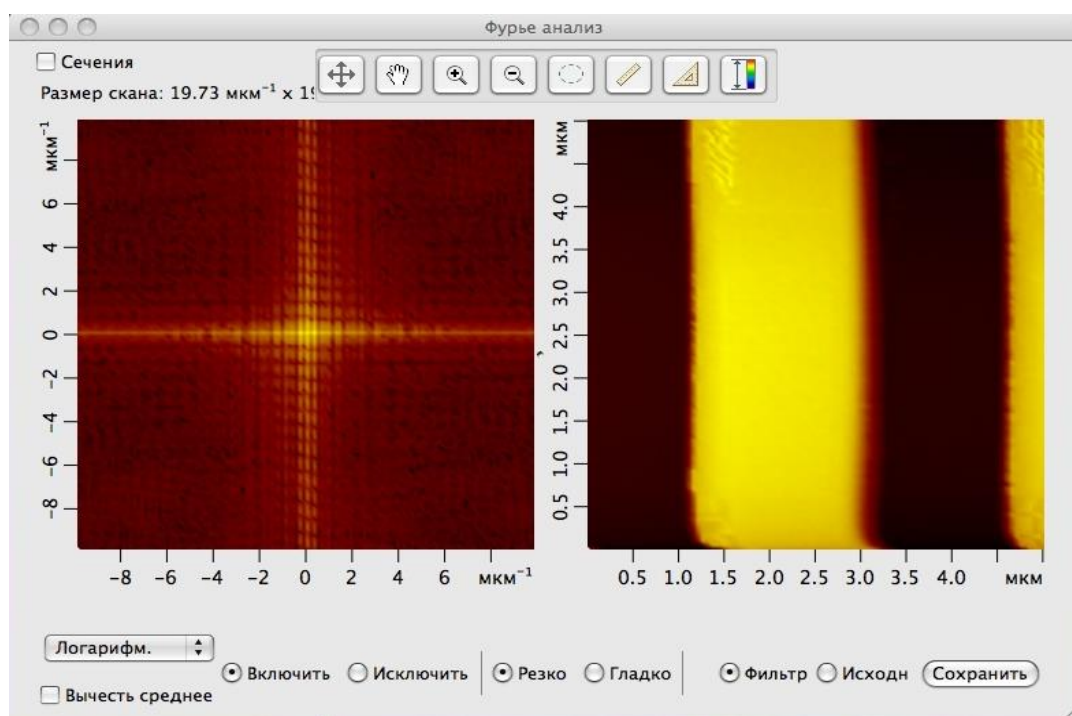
Фурье анализ

Сечения

Размер скана: 19.73 мкм$^{-1}$ x 1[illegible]

мкм$^{-1}$

6
4
2
0
−2
−4
−6
−8

−8 −6 −4 −2 0 2 4 6 мкм$^{-1}$

мкм

4.0
3.5
3.0
2.5
2.0
1.5
1.0
0.5

0.5 1.0 1.5 2.0 2.5 3.0 3.5 4.0 мкм

Логарифм.

Включить Исключить Резко Гладко Фильтр Исходн Сохранить

Вычесть среднее